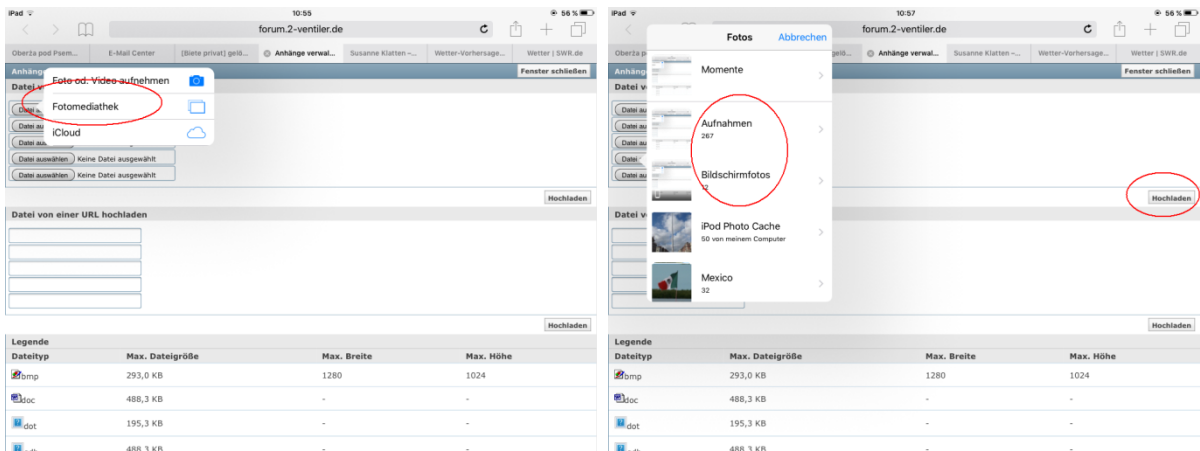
iPad
10:55
56 %
forum.2-ventiler.de
Oberža pod Psem... | E-Mail Center | [Biete privat] gelö... | Anhänge verwal... | Susanne Klatten –... | Wetter-Vorhersage... | Wetter | SWR.de
Anhäng
Fenster schließen
Datei v
Foto od. Video aufnehmen
Fotomediathek
iCloud
Datei auswählen
Datei auswählen
Datei auswählen
Datei auswählen Keine Datei ausgewählt
Datei auswählen Keine Datei ausgewählt
Hochladen
Datei von einer URL hochladen
Hochladen
Legende
| Dateityp | Max. Dateigröße | Max. Breite | Max. Höhe |
|---|---|---|---|
| bmp | 293,0 KB | 1280 | 1024 |
| doc | 488,3 KB | - | - |
| dot | 195,3 KB | - | - |
| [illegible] | 488,3 KB | | |

iPad
10:57
56 %
forum.2-ventiler.de
Oberža po | gelö... | Anhänge verwal... | Susanne Klatten –... | Wetter-Vorhersage... | Wetter | SWR.de
Anhäng
Fenster schließen
Datei v
Fotos
Abbrechen
Momente
Aufnahmen
267
Bildschirmfotos
2
iPod Photo Cache
50 von meinem Computer
Mexico
32
Datei
Datei
Datei
Datei
Datei
Hochladen
Hochladen
Legende
| Dateityp | Max. Dateigröße | Max. Breite | Max. Höhe |
|---|---|---|---|
| bmp | 293,0 KB | 1280 | 1024 |
| doc | 488,3 KB | - | - |
| dot | 195,3 KB | - | - |
| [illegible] | 488,3 KB | | |